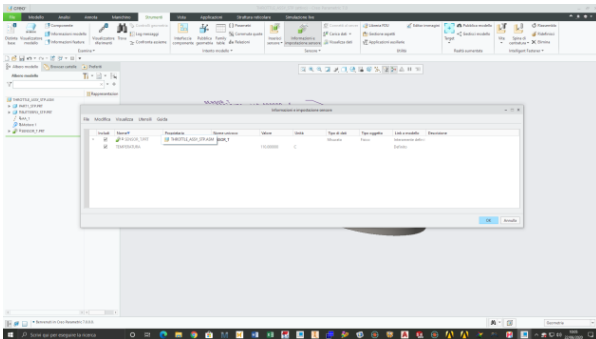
File Modello Analisi Annota Manichino Strumenti Vista Applicazioni Struttura relazionale Simulazione live

Albero modello

THROTTLE_ASSY_SPS.ASM

Informazioni componente sensore

File Modifica Visualizza Utensili Guida

| Installa | Nome | Proprietario | Valore | Unità | Tipo di dati | Tipo oggetto | Link a modello | Descrizione |
|---|---|---|---|---|---|---|---|---|
| | SENSOR_TAST | THROTTLE_ASSY_SPS.ASM | | | | | | |
| | | | | | | | | |

OK Annulla

Scrivi qui per eseguire la ricerca